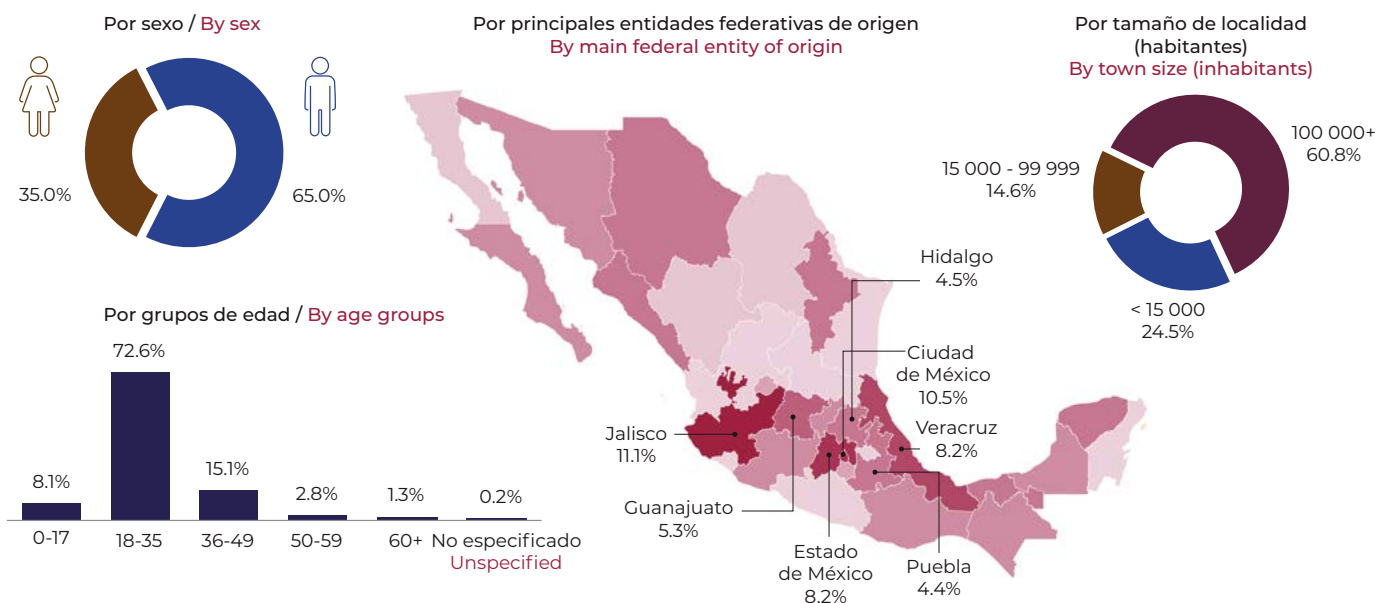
Por sexo / By sex

35.0%

65.0%

Por grupos de edad / By age groups

72.6%

8.1%

15.1%

2.8%

1.3%

0.2%

0-17

18-35

36-49

50-59

60+

No especificado
Unspecified

Por principales entidades federativas de origen
By main federal entity of origin

Hidalgo
4.5%

Ciudad de México
10.5%

Veracruz
8.2%

Jalisco
11.1%

Guanajuato
5.3%

Estado de México
8.2%

Puebla
4.4%

Por tamaño de localidad (habitantes)
By town size (inhabitants)

100 000+
60.8%

15 000 - 99 999
14.6%

< 15 000
24.5%